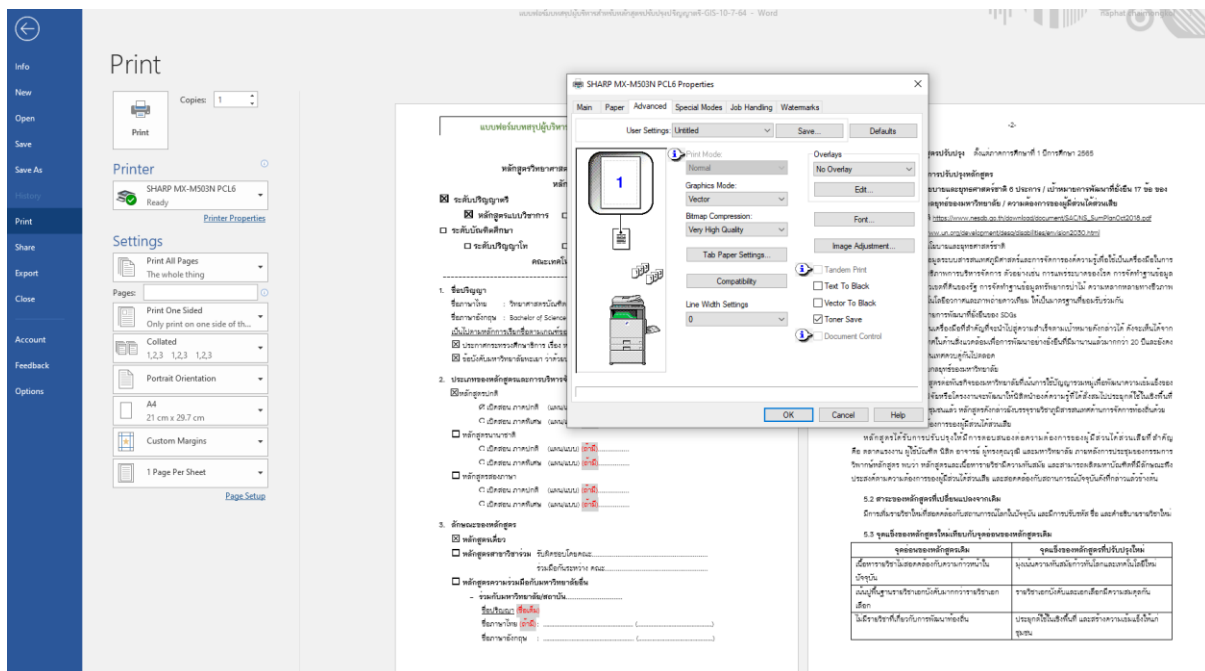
แบบฟอร์มเสนอปรับปรุงหลักสูตรปรับปรุงปริญญาตรี-GIS-10-7-64 - Word

Info
New
Open
Save
Save As
History
Print
Share
Export
Close
Account
Feedback
Options

Print

Copies: 1

Print

Printer

SHARP MX-M503N PCL6
Ready

Printer Properties

Settings

Print All Pages
The whole thing

Pages:

Print One Sided
Only print on one side of th...

Collated
1,2,3 1,2,3 1,2,3

Portrait Orientation

A4
21 cm x 29.7 cm

Custom Margins

1 Page Per Sheet

Page Setup

SHARP MX-M503N PCL6 Properties

Main | Paper | Advanced | Special Modes | Job Handling | Watermarks

User Settings: Untitled | Save... | Defaults

Print Mode:
Normal

Graphics Mode:
Vector

Bitmap Compression:
Very High Quality

Tab Paper Settings...

Compatibility

Line Width Settings
0

Overlays
No Overlay
Edit...

Font...

Image Adjustment...

Tandem Print
Text To Black
Vector To Black
Toner Save
Document Control

OK | Cancel | Help

1. ชื่อปริญญา

2. ประเภทของหลักสูตร

3. ลักษณะของหลักสูตร

หลักสูตรเดี่ยว

5.2 สาระของหลักสูตรที่เปลี่ยนแปลงจากเดิม

5.3 จุดแข็งของหลักสูตรใหม่เทียบกับจุดอ่อนของหลักสูตรเดิม

| จุดอ่อนของหลักสูตรเดิม | จุดแข็งของหลักสูตรที่ปรับปรุงใหม่ |
|---|---|
| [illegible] | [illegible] |